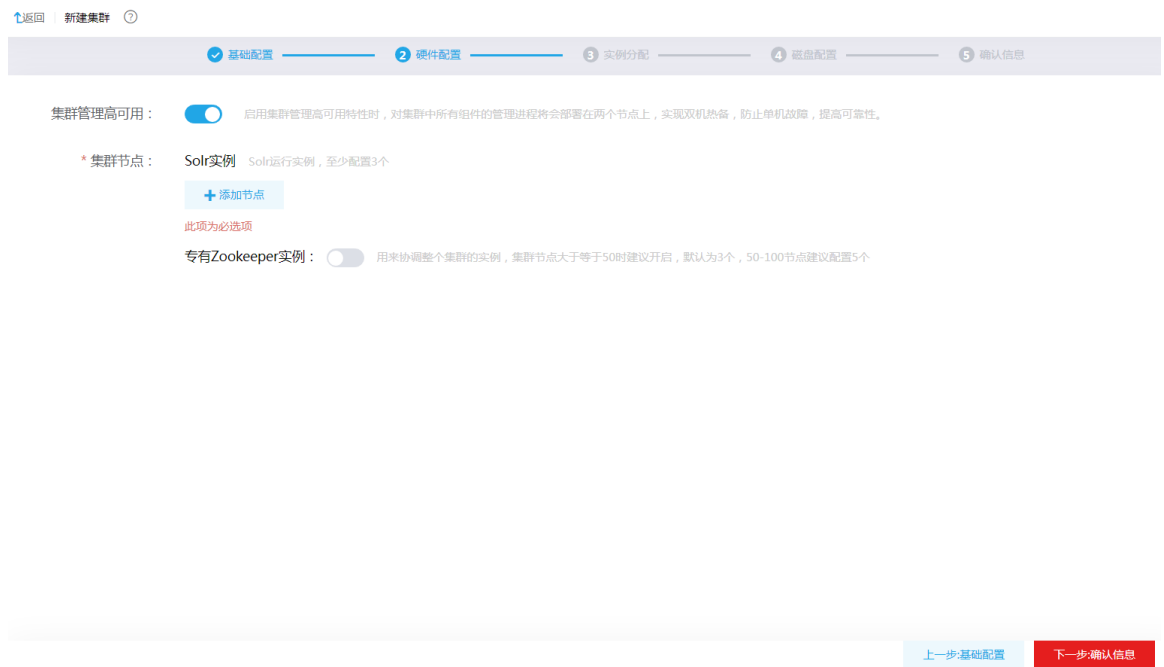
返回 | 新建集群 ?

基础配置 2 硬件配置 3 实例分配 4 磁盘配置 5 确认信息

集群管理高可用： 启用集群管理高可用特性时，对集群中所有组件的管理进程将会部署在两个节点上，实现双机热备，防止单机故障，提高可靠性。

* 集群节点： Solr实例 Solr运行实例，至少配置3个

+ 添加节点

此项为必选项

专有Zookeeper实例： 用来协调整个集群的实例，集群节点大于等于50时建议开启，默认为3个，50-100节点建议配置5个

上一步:基础配置 下一步:确认信息